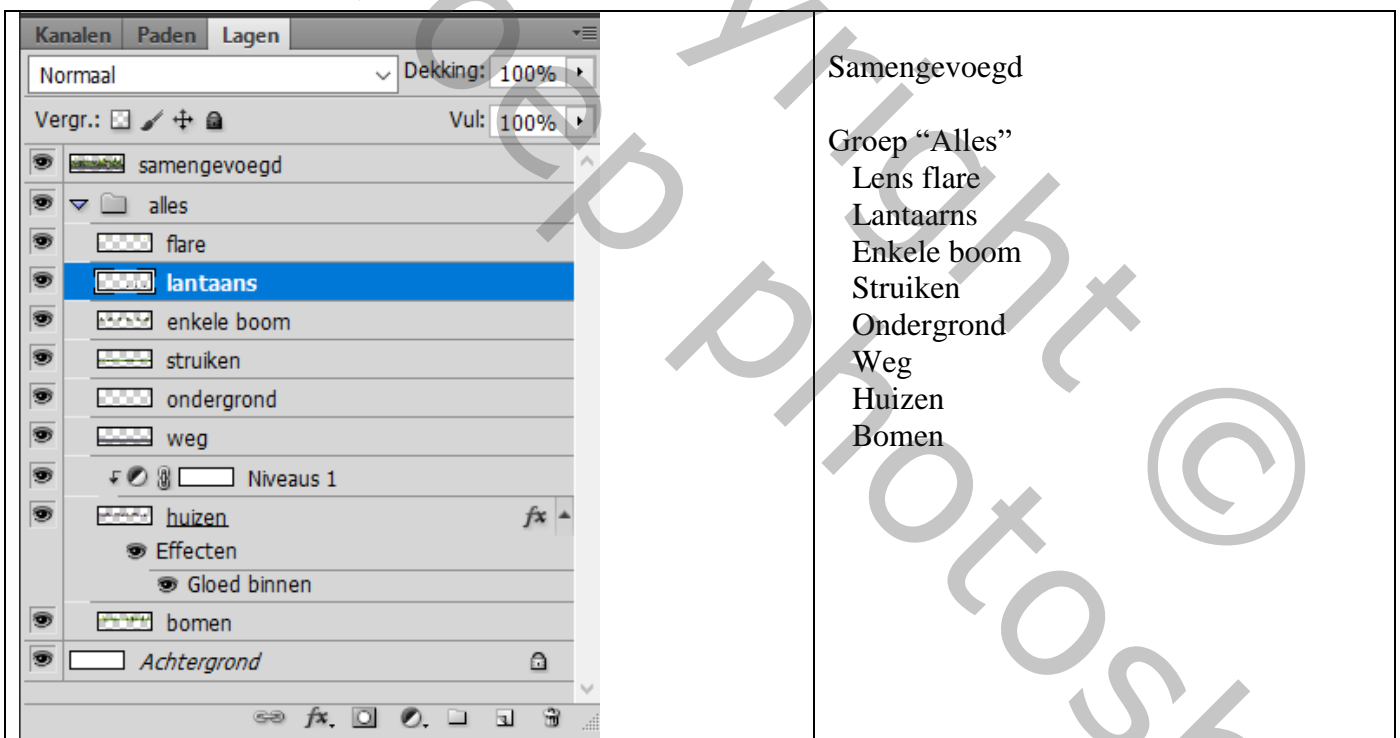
Kanalen Paden Lagen

Normaal
Dekking: 100%
Vergr.:
Vul: 100%

samengevoegd
alles
flare
lantaans
enkele boom
struiken
ondergrond
weg
Niveaus 1
huizen
fx
Effecten
Gloed binnen
bomen
Achtergrond

Samengevoegd

Groep "Alles"
Lens flare
Lantaarns
Enkele boom
Struiken
Ondergrond
Weg
Huizen
Bomen

Copyright © Photoshop